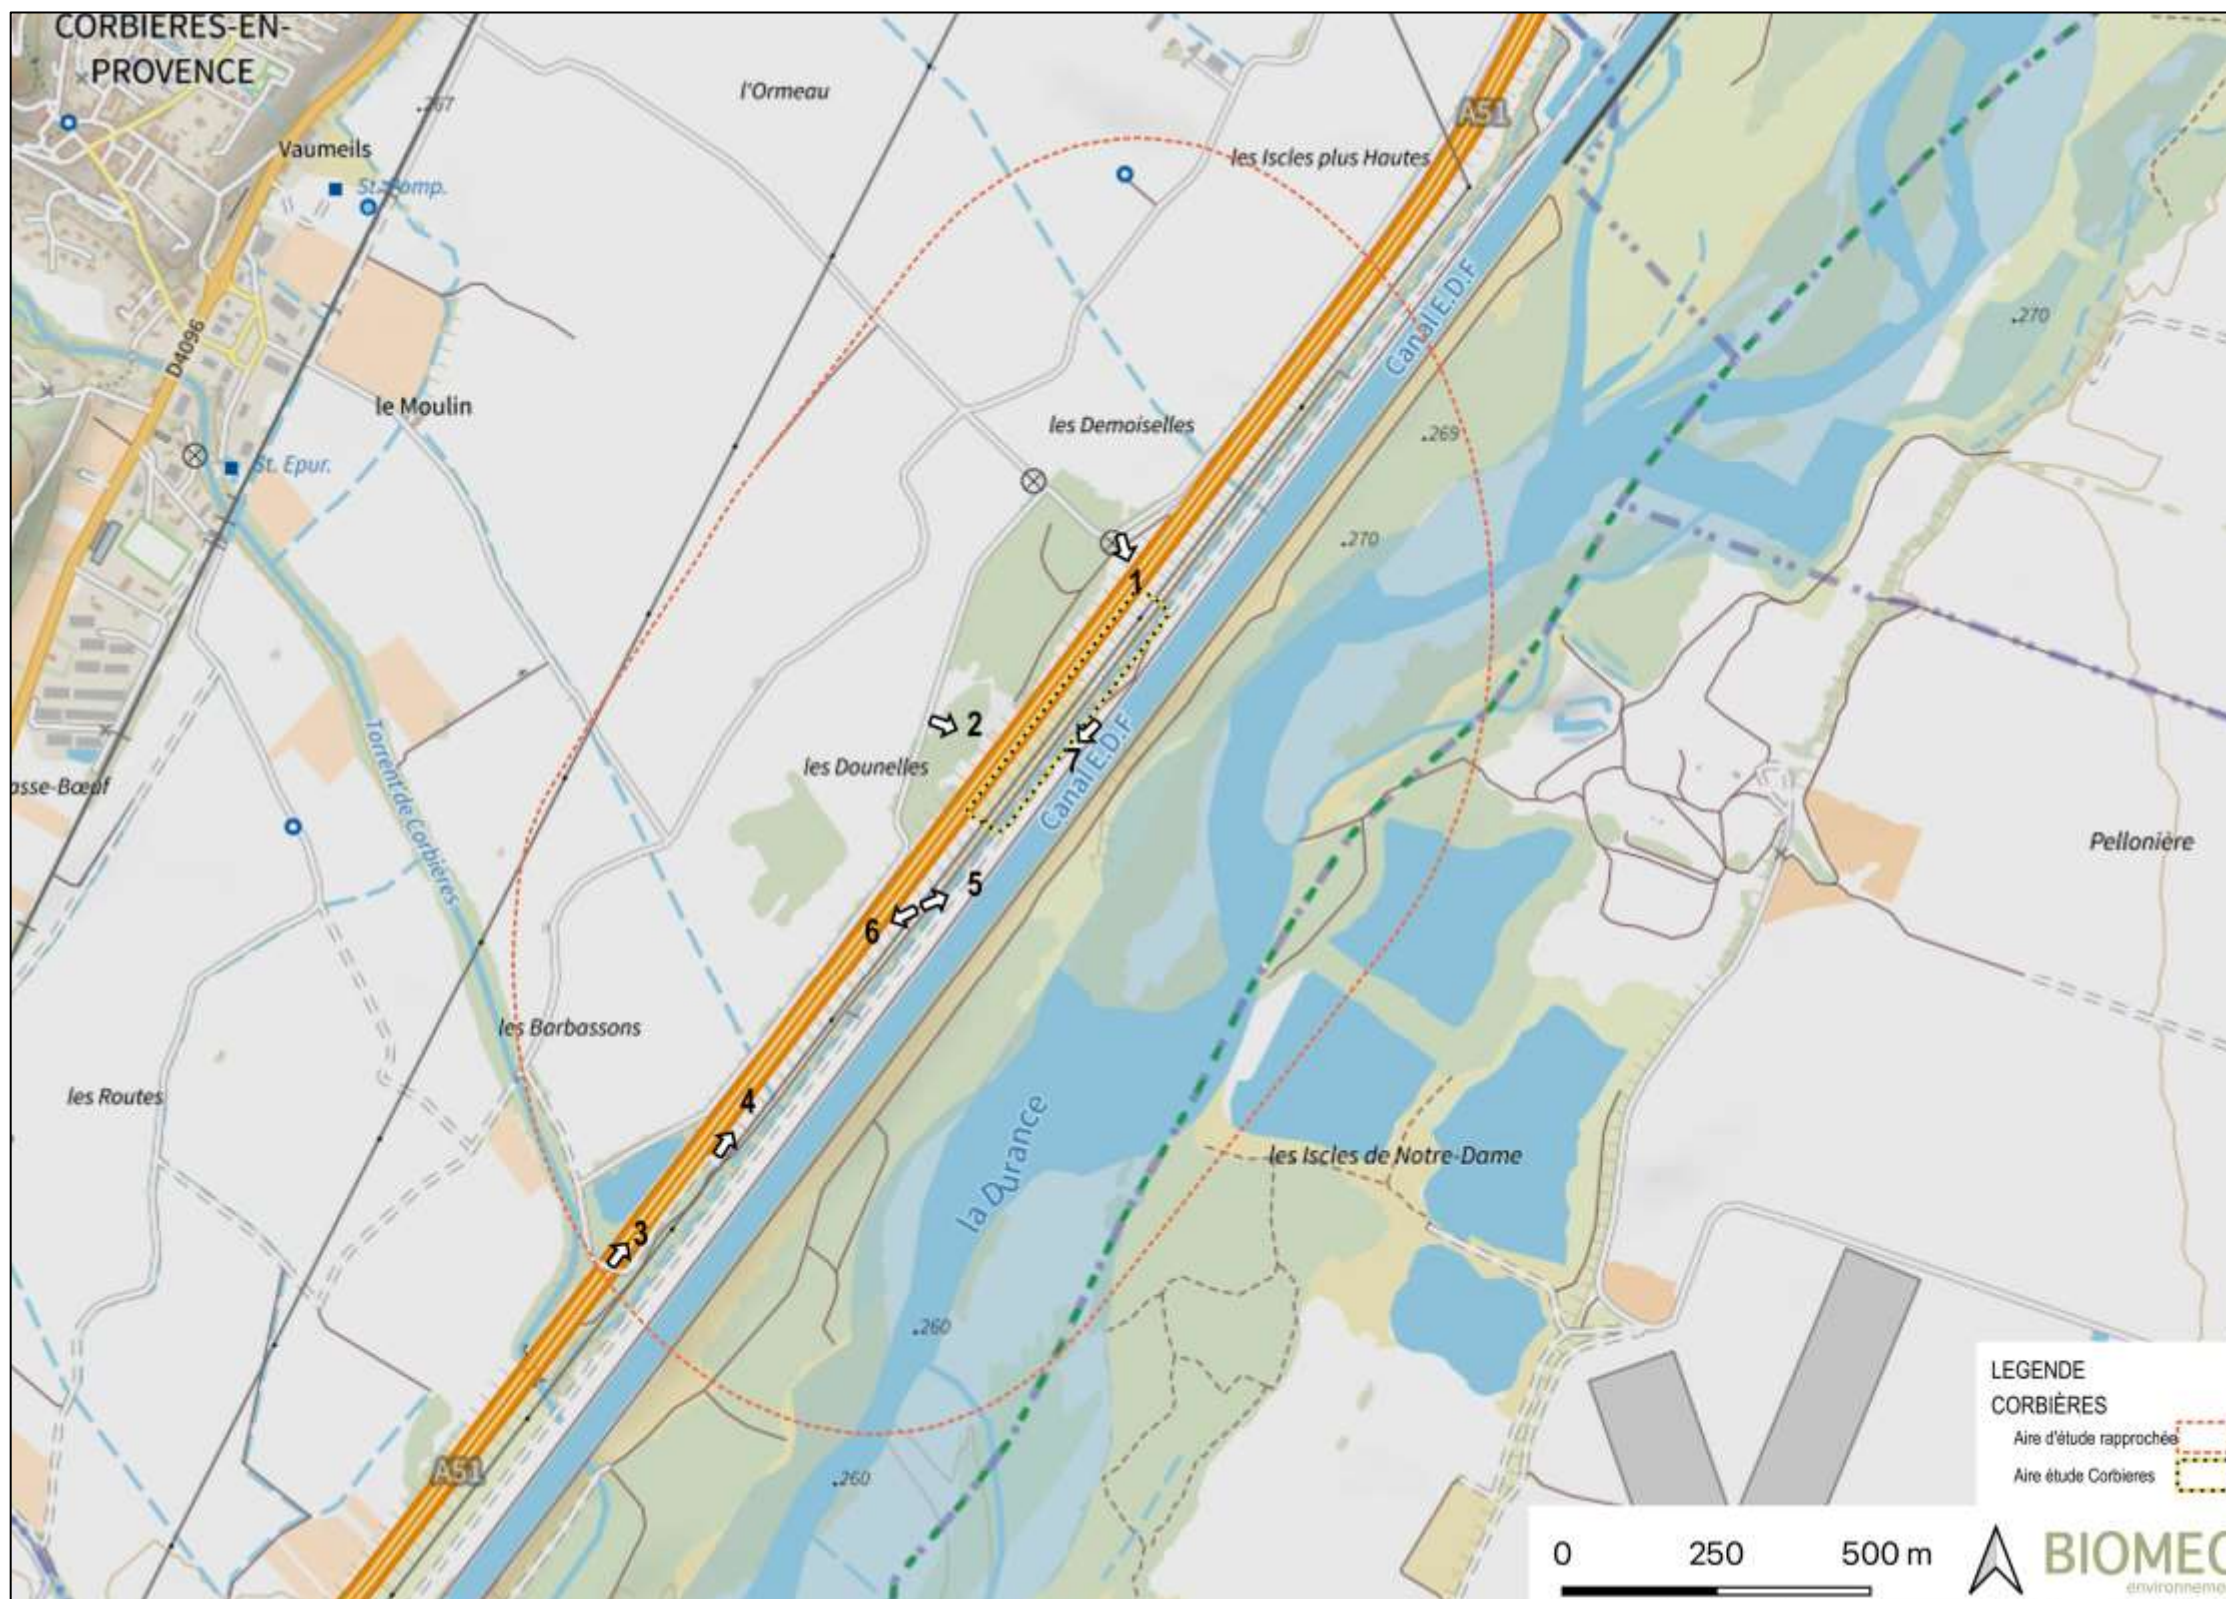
CORBIERES-EN-PROVENCE

l'Ormeau

A51

Vaumeils

St. Pomp.

les Iscles plus Hautes

Canal E.D.F

.270

D4096

le Moulin

les Demoiselles

.269

St. Epur.

.270

1

2

les Dounelles

7

Canal E.D.F

asse-Bœuf

Torrent de Corbières

Pellonière

5

6

les Barbassons

les Routes

4

la Durance

les Iscles de Notre-Dame

3

.260

A51

.260

LEGENDE
CORBIÈRES
Aire d'étude rapprochée
Aire étude Corbieres

0 250 500 m

BIOMEC
environnem